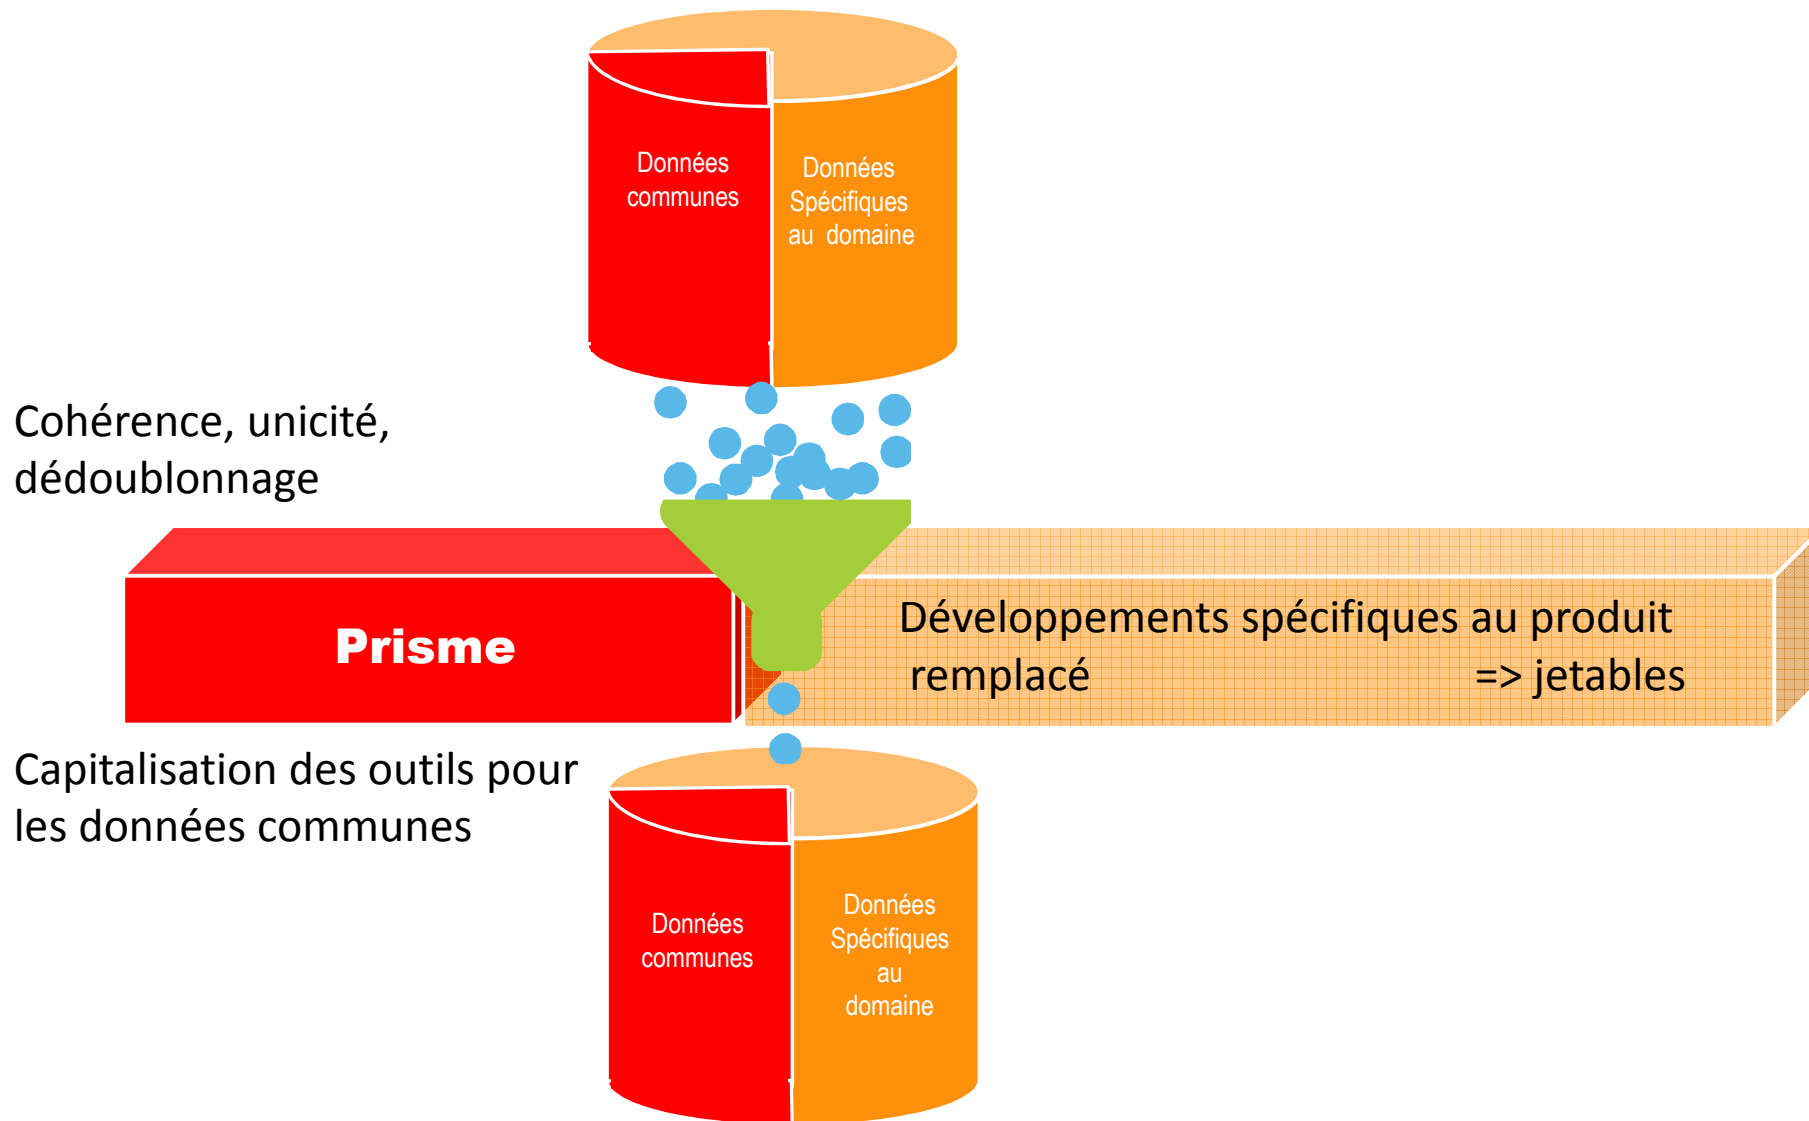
Données communes

Données Spécifiques au domaine

Cohérence, unicité, dédoublonnage

Prisme

Développements spécifiques au produit remplacé => jetables

Capitalisation des outils pour les données communes

Données communes

Données Spécifiques au domaine